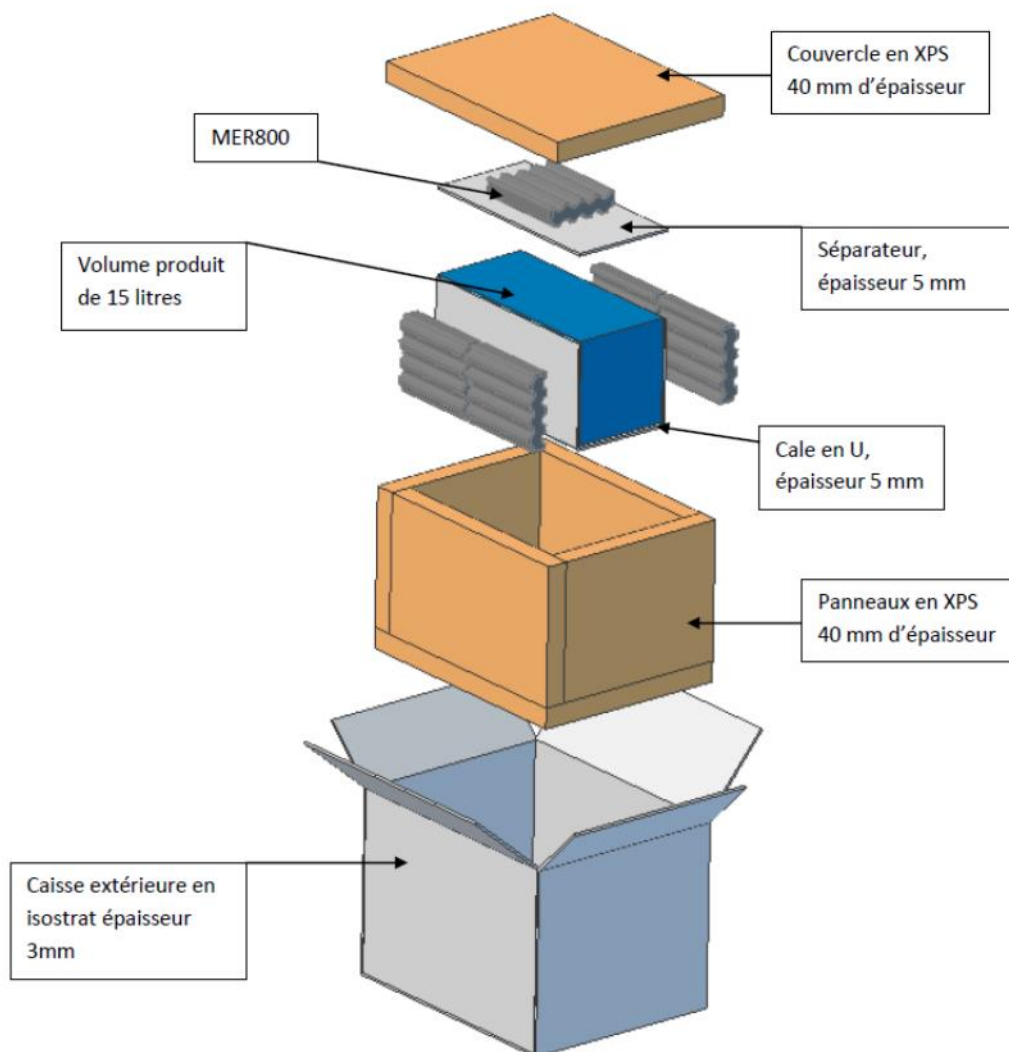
Couvercle en XPS
40 mm d'épaisseur

MER800

Séparateur,
épaisseur 5 mm

Volume produit
de 15 litres

Cale en U,
épaisseur 5 mm

Panneaux en XPS
40 mm d'épaisseur

Caisse extérieure en
isostrat épaisseur
3mm